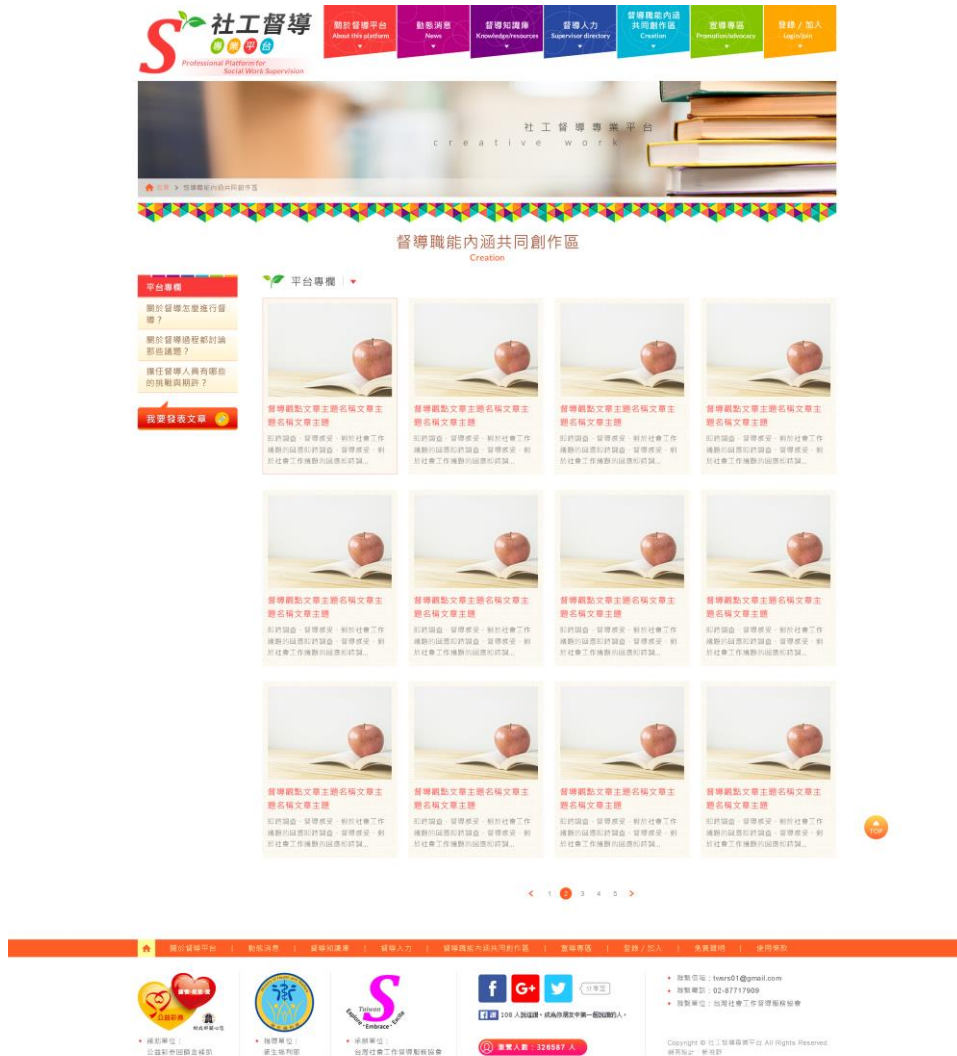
社工督導 專業平台
Professional Platform for Social Work Supervision

關於督導平台 About this platform
動態消息 News
督導知識庫 Knowledge/resources
督導人力 Supervisor directory
督導職能內涵共同創作區 Creation
宣導專區 Promotion/advocacy
登錄／加入 Login/Join

社工督導專業平台
creative work

首頁 > 督導職能內涵共同創作區

督導職能內涵共同創作區
Creation

平台專欄
關於督導怎麼進行督導？
關於督導過程都討論那些議題？
擔任督導人員有哪些的挑戰與期許？
我要發表文章

平台專欄

督導觀點文章主題名稱文章主題名稱文章主題
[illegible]

督導觀點文章主題名稱文章主題名稱文章主題
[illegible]

督導觀點文章主題名稱文章主題名稱文章主題
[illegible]

督導觀點文章主題名稱文章主題名稱文章主題
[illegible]

督導觀點文章主題名稱文章主題名稱文章主題
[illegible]

督導觀點文章主題名稱文章主題名稱文章主題
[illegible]

督導觀點文章主題名稱文章主題名稱文章主題
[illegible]

督導觀點文章主題名稱文章主題名稱文章主題
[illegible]

督導觀點文章主題名稱文章主題名稱文章主題
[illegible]

督導觀點文章主題名稱文章主題名稱文章主題
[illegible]

督導觀點文章主題名稱文章主題名稱文章主題
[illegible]

督導觀點文章主題名稱文章主題名稱文章主題
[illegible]

TOP

< 1 2 3 4 5 >

關於督導平台 | 動態消息 | 督導知識庫 | 督導人力 | 督導職能內涵共同創作區 | 宣導專區 | 登錄／加入 | 免責聲明 | 使用條款

補助單位：公益彩券回饋金補助
指導單位：衛生福利部
承辦單位：台灣社會工作督導專業發展協會
Taiwan Embrace
108 人說這讚，成為你朋友中第一個說讚的人。
瀏覽人數：326567 人
聯繫信箱：twsrs01@gmail.com
聯繫電話：02-87717909
聯繫單位：台灣社會工作督導專業發展協會
Copyright © 社工督導專業平台 All Rights Reserved.